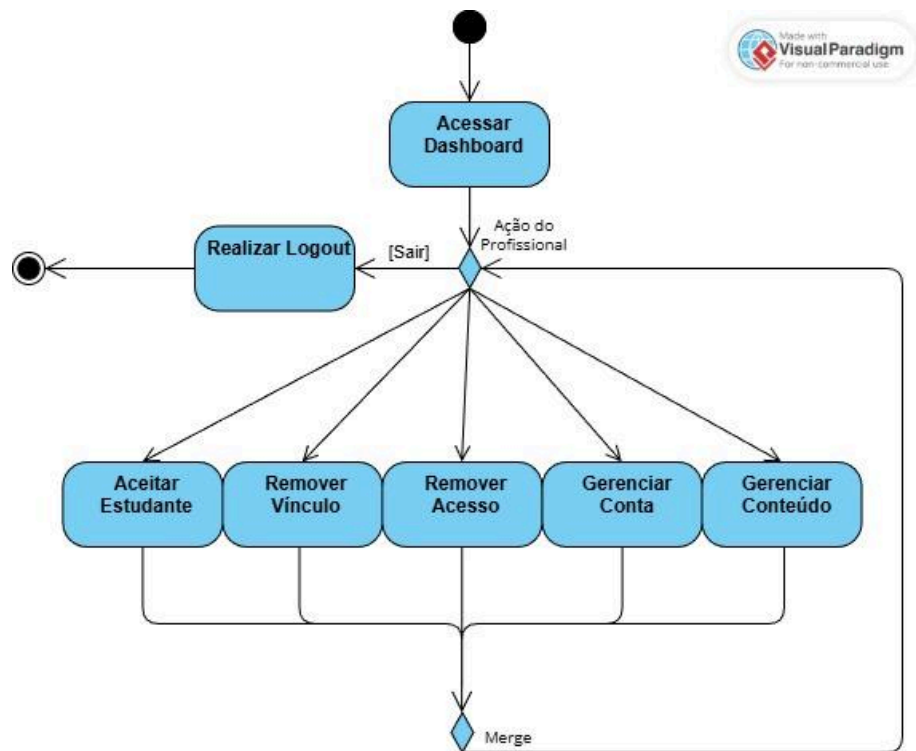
Made with
Visual Paradigm
For non-commercial use

Acessar Dashboard

Ação do Profissional

Realizar Logout

[Sair]

Aceitar Estudante

Remover Vínculo

Remover Acesso

Gerenciar Conta

Gerenciar Conteúdo

Merge